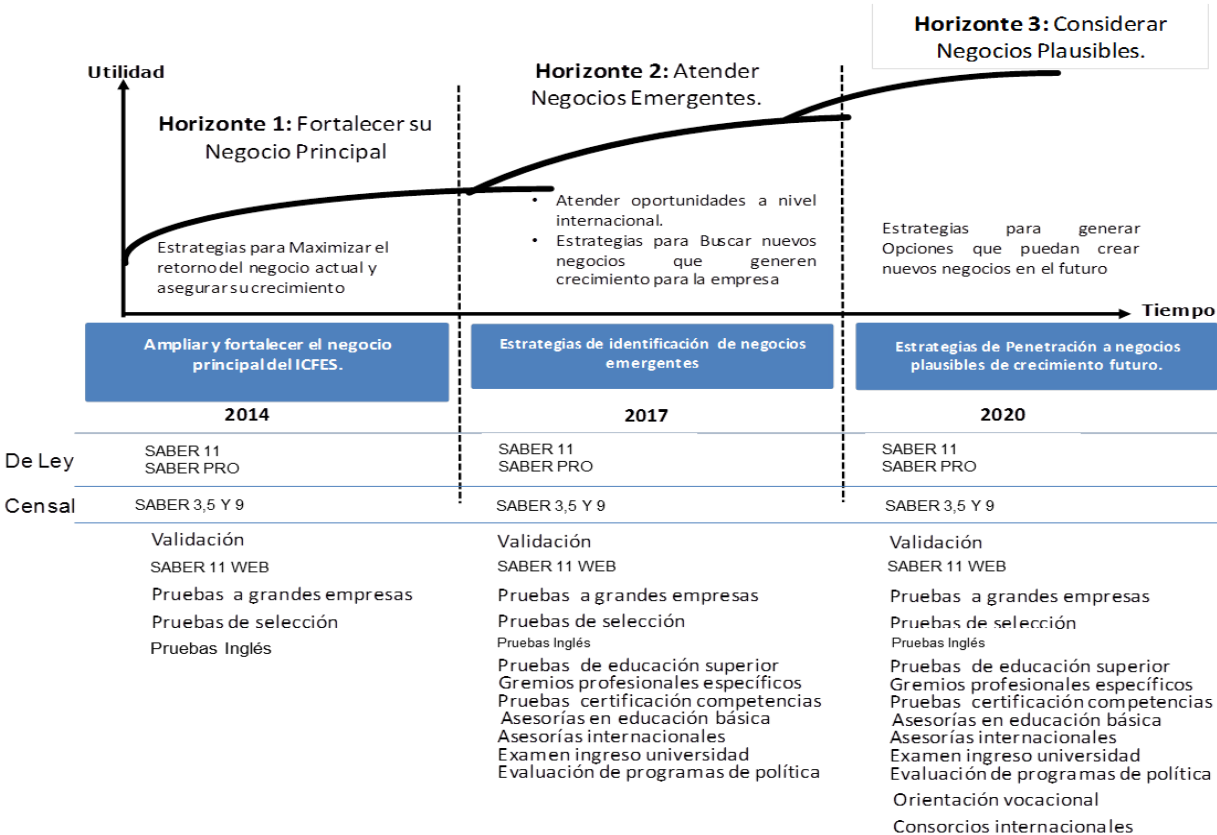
Horizonte 3: Considerar Negocios Plausibles.

Utilidad

Horizonte 2: Atender Negocios Emergentes.

Horizonte 1: Fortalecer su Negocio Principal

Estrategias para Maximizar el retorno del negocio actual y asegurar su crecimiento

• Atender oportunidades a nivel internacional.
• Estrategias para Buscar nuevos negocios que generen crecimiento para la empresa

Estrategias para generar Opciones que puedan crear nuevos negocios en el futuro

Tiempo

Ampliar y fortalecer el negocio principal del ICFES.

Estrategias de identificación de negocios emergentes

Estrategias de Penetración a negocios plausibles de crecimiento futuro.

2014

2017

2020

De Ley

SABER 11
SABER PRO

SABER 11
SABER PRO

SABER 11
SABER PRO

Censal

SABER 3,5 Y 9

SABER 3,5 Y 9

SABER 3,5 Y 9

Validación
SABER 11 WEB
Pruebas a grandes empresas
Pruebas de selección
Pruebas Inglés

Validación
SABER 11 WEB
Pruebas a grandes empresas
Pruebas de selección
Pruebas Inglés
Pruebas de educación superior
Gremios profesionales específicos
Pruebas certificación competencias
Asesorías en educación básica
Asesorías internacionales
Examen ingreso universidad
Evaluación de programas de política

Validación
SABER 11 WEB
Pruebas a grandes empresas
Pruebas de selección
Pruebas Inglés
Pruebas de educación superior
Gremios profesionales específicos
Pruebas certificación competencias
Asesorías en educación básica
Asesorías internacionales
Examen ingreso universidad
Evaluación de programas de política
Orientación vocacional
Consorcios internacionales